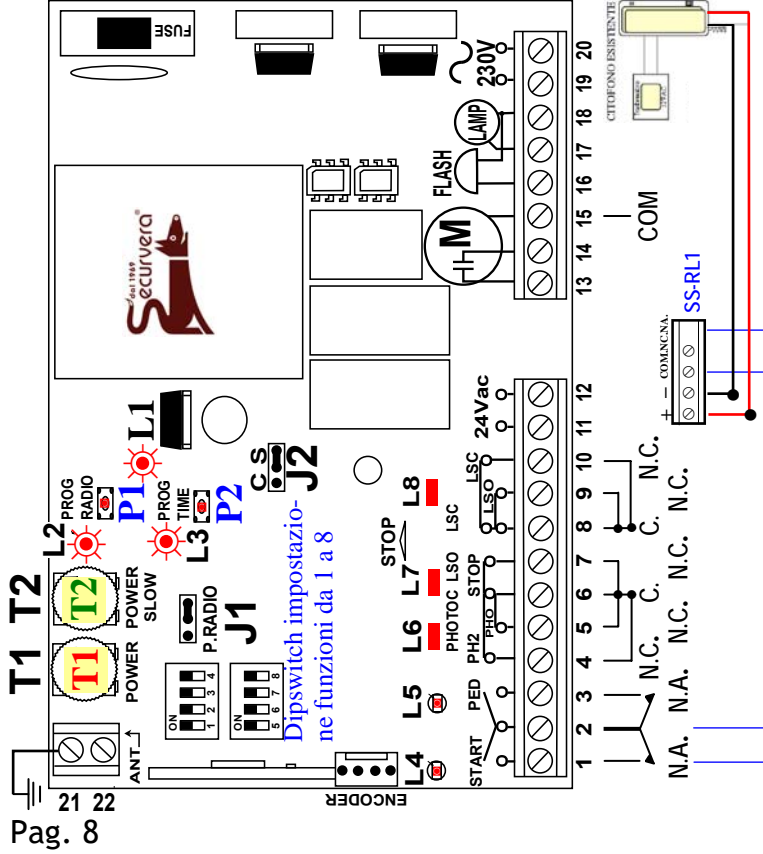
FUSE
230V
20
19
18
17
16
15
14
13
LAMP
FLASH
M
COM
CITOFONO ESISTENTE
SS-RL1
COM.NC.NA.
+ −
Securvera dal 1969
24Vac
12
11
10
9
8
7
6
5
4
3
2
1
L1
C S
J2
P1
PROG RADIO
L2
PROG TIME
L3
P2
L8
LSC
LSO
LSC
STOP
L7
PHOTOC LSO
STOP
PHO
L6
PH2
N.C.
C.
N.C.
N.C.
C.
N.C.
N.C.
N.C.
N.A.
N.A.
T1
T2
POWER
POWER SLOW
P.RADIO
J1
Dipswitch impostazione funzioni da 1 a 8
ON 1 2 3 4
ON 5 6 7 8
L5
PED
START
L4
ANT
21 22
ENCODER
Pag. 8